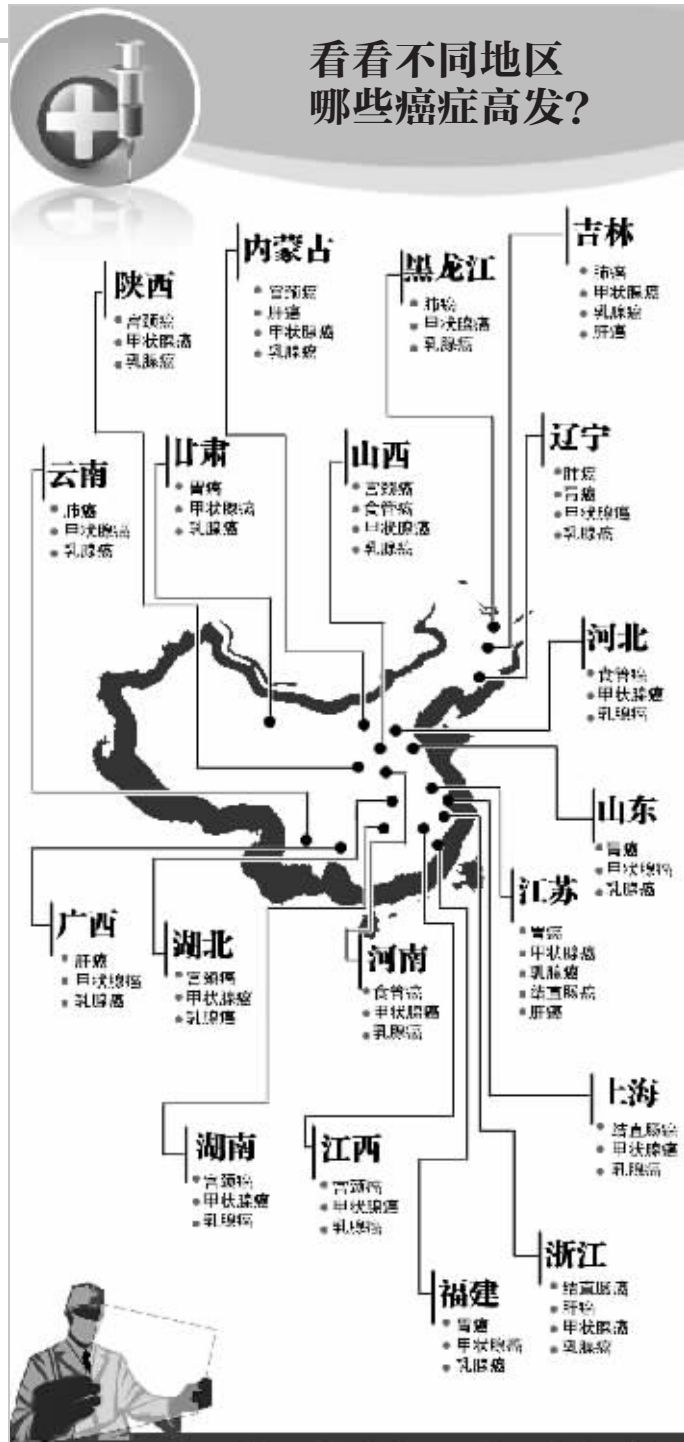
看看不同地区
哪些癌症高发?

吉林
• 肺癌
• 甲状腺癌
• 乳腺癌
• 肝癌

内蒙古
• 宫颈癌
• 肝癌
• 甲状腺癌
• 乳腺癌

黑龙江
• 肺癌
• 甲状腺癌
• 乳腺癌

陕西
• 宫颈癌
• 甲状腺癌
• 乳腺癌

辽宁
• 肺癌
• 胃癌
• 甲状腺癌
• 乳腺癌

云南
• 肺癌
• 甲状腺癌
• 乳腺癌

甘肃
• 胃癌
• 甲状腺癌
• 乳腺癌

山西
• 宫颈癌
• 食管癌
• 甲状腺癌
• 乳腺癌

河北
• 食管癌
• 甲状腺癌
• 乳腺癌

山东
• 胃癌
• 甲状腺癌
• 乳腺癌

江苏
• 胃癌
• 甲状腺癌
• 乳腺癌
• 结直肠癌
• 肝癌

广西
• 肝癌
• 甲状腺癌
• 乳腺癌

湖北
• 宫颈癌
• 甲状腺癌
• 乳腺癌

河南
• 食管癌
• 甲状腺癌
• 乳腺癌

上海
• 结直肠癌
• 甲状腺癌
• 乳腺癌

湖南
• 宫颈癌
• 甲状腺癌
• 乳腺癌

江西
• 宫颈癌
• 甲状腺癌
• 乳腺癌

浙江
• 结直肠癌
• 肺癌
• 甲状腺癌
• 乳腺癌

福建
• 胃癌
• 甲状腺癌
• 乳腺癌